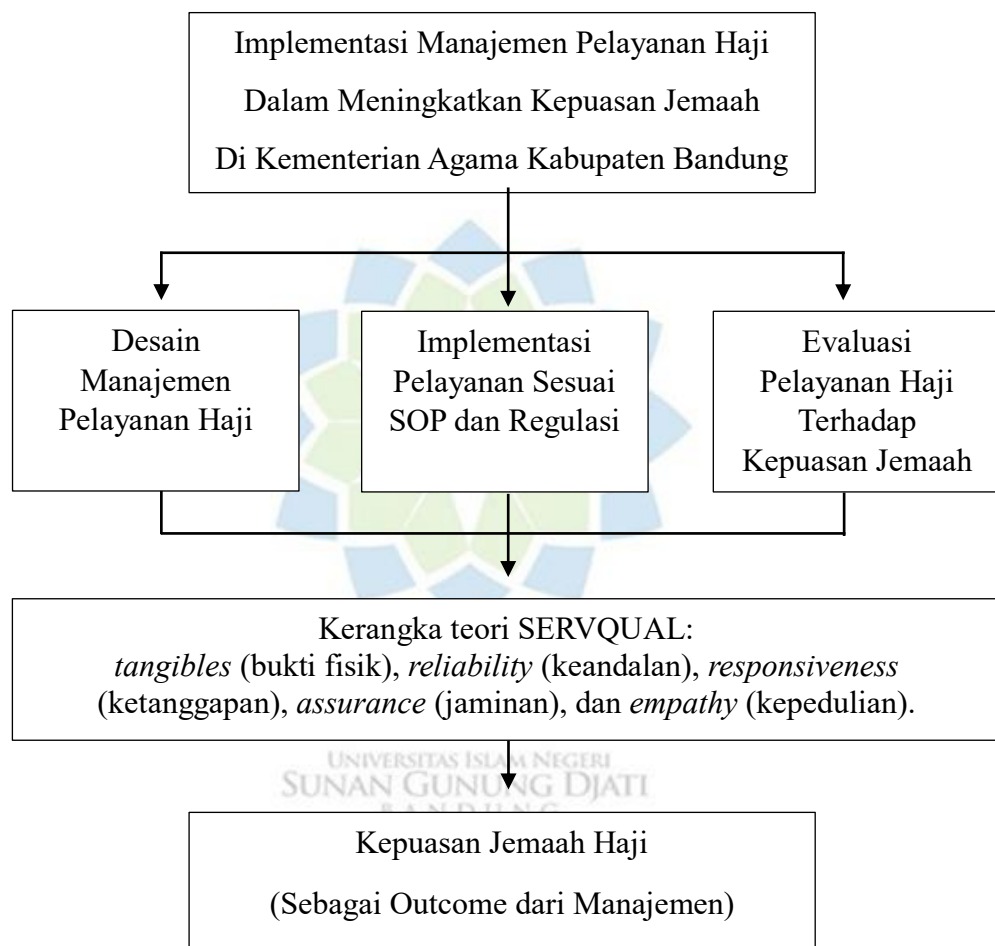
Implementasi Manajemen Pelayanan Haji
Dalam Meningkatkan Kepuasan Jemaah
Di Kementerian Agama Kabupaten Bandung

Desain Manajemen Pelayanan Haji

Implementasi Pelayanan Sesuai SOP dan Regulasi

Evaluasi Pelayanan Haji Terhadap Kepuasan Jemaah

Kerangka teori SERVQUAL:
*tangibles* (bukti fisik), *reliability* (keandalan), *responsiveness* (ketanggapan), *assurance* (jaminan), dan *empathy* (kepedulian).

UNIVERSITAS ISLAM NEGERI
SUNAN GUNUNG DJATI
BANDUNG

Kepuasan Jemaah Haji
(Sebagai Outcome dari Manajemen)